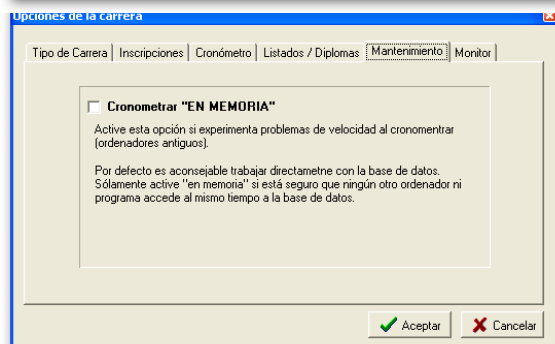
Opciones de la carrera

Tipo de Carrera | Inscripciones | Cronómetro | Listados / Diplomas | Mantenimiento | Monitor

Cronometrar "EN MEMORIA"

Active esta opción si experimenta problemas de velocidad al cronomentrar (ordenadores antiguos).

Por defecto es aconsejable trabajar directametne con la base de datos. Sólamente active "en memoria" si está seguro que ningún otro ordenador ni programa accede al mismo tiempo a la base de datos.

Aceptar
Cancelar